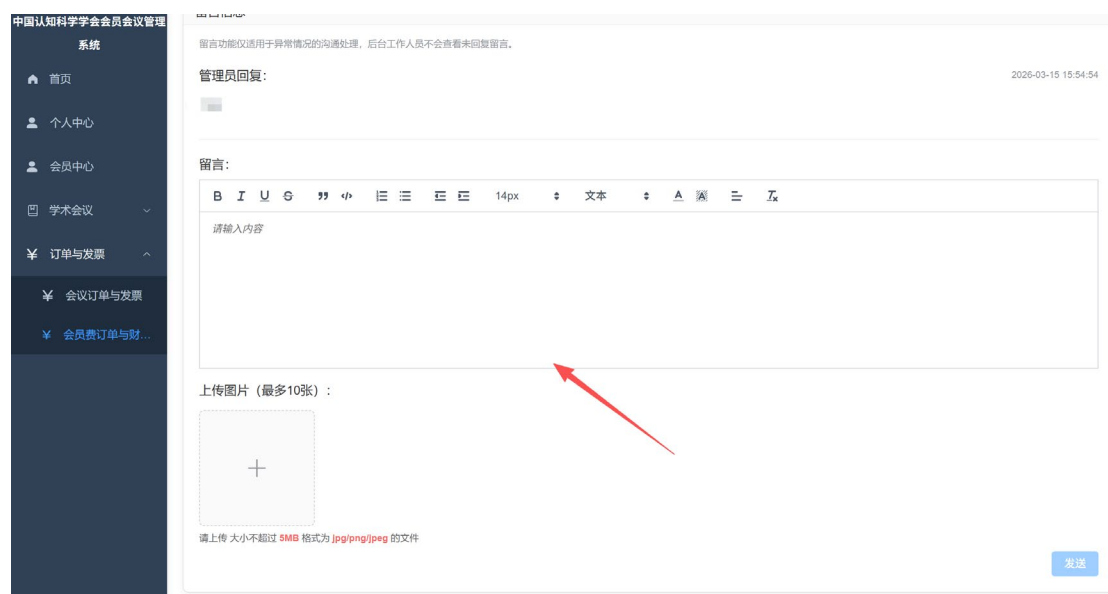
中国认知科学学会会员会议管理系统

首页

个人中心

会员中心

学术会议

订单与发票

会议订单与发票

会员费订单与财...

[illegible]

留言功能仅适用于异常情况的沟通处理，后台工作人员不会查看未回复留言。

管理员回复：

2026-03-15 15:54:54

留言：

B I U S 99 </> 14px 文本 A

请输入内容

上传图片（最多10张）：

+

请上传 大小不超过 5MB 格式为 jpg/png/jpeg 的文件

发送